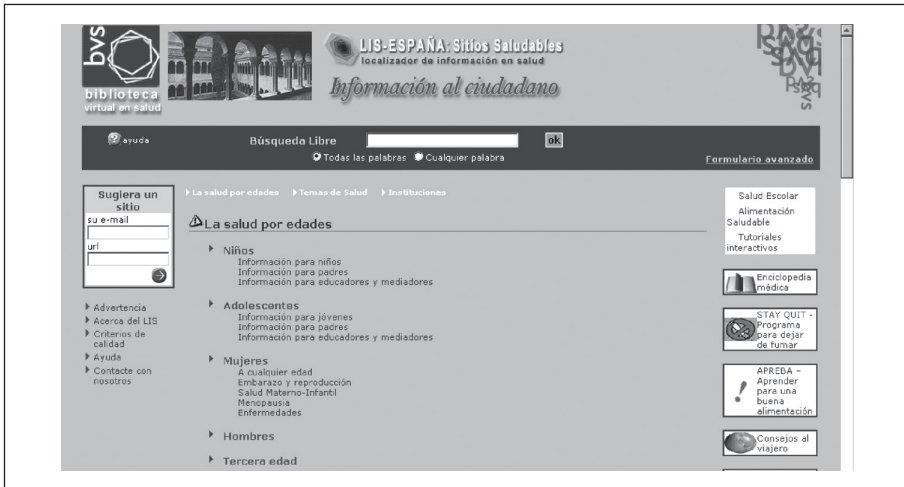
bvs
biblioteca
virtual en salud

LIS-ESPAÑA: Sitios Saludables
localizador de información en salud

Información al ciudadano

ayuda

Búsqueda Libre

ok

Todas las palabras  Cualquier palabra

Formulario avanzado

Sugiera un sitio
su e-mail
url

La salud por edades  Temas de Salud  Instituciones

La salud por edades

Niños
Información para niños
Información para padres
Información para educadores y mediadores

Adolescentes
Información para jóvenes
Información para padres
Información para educadores y mediadores

Mujeres
A cualquier edad
Embarazo y reproducción
Salud Materno-Infantil
Menopausia
Enfermedades

Hombres

Tercera edad

Advertencia
Acerca del LIS
Criterios de calidad
Ayuda
Contacte con nosotros

Salud Escolar
Alimentación Saludable
Tutoriales interactivos

Enciclopedia médica

STAY QUIT - Programa para dejar de fumar

APREBA - Aprender para una buena alimentación

Consejos al viajero